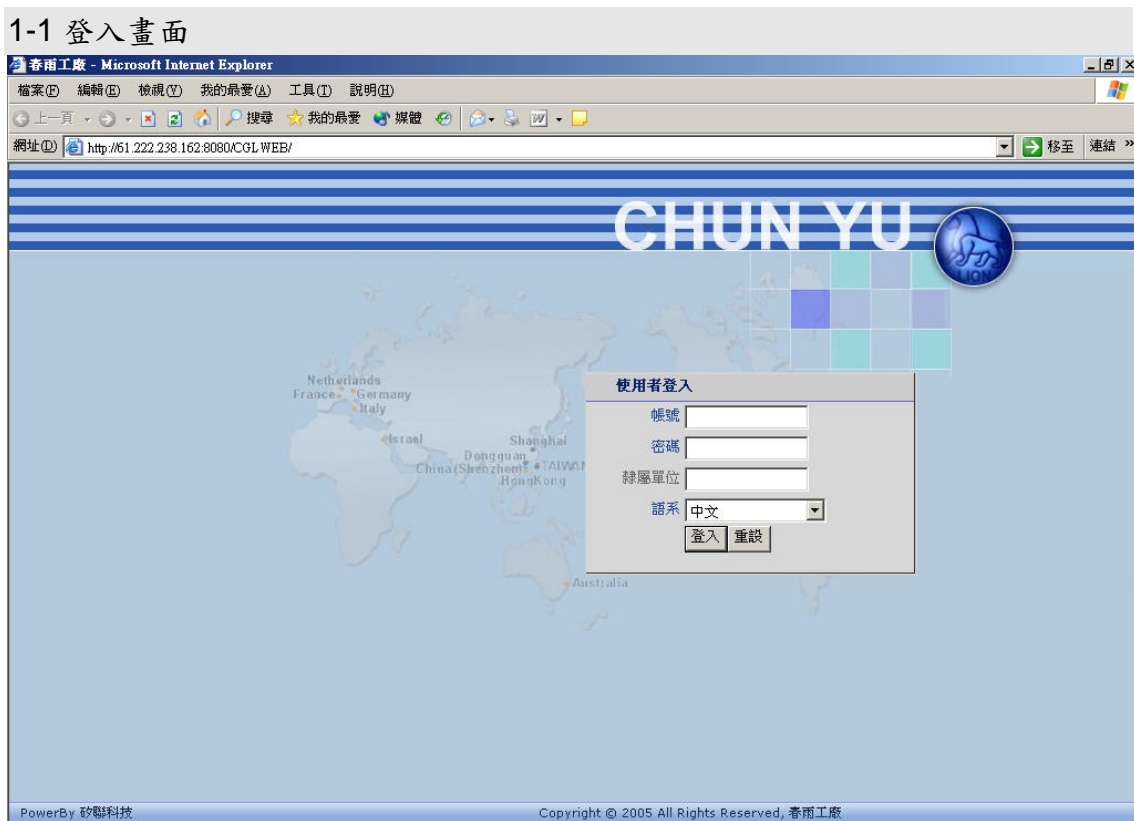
1-1 登入畫面

春雨工廠 - Microsoft Internet Explorer

檔案(F) 編輯(E) 檢視(V) 我的最愛(A) 工具(T) 說明(H)

上一頁 搜尋 我的最愛 媒體

網址(D) http://61.222.238.162:8080/CGLWEB/ 移至 連結 »

CHUN YU

LION

Netherlands
France Germany
Italy
Israel
Shanghai
Dongguan
China(Shenzhen) TAIWAN
HongKong
Australia

使用者登入

帳號

密碼

隸屬單位

語系 中文

登入 重設

PowerBy 矽聯科技

Copyright © 2005 All Rights Reserved, 春雨工廠